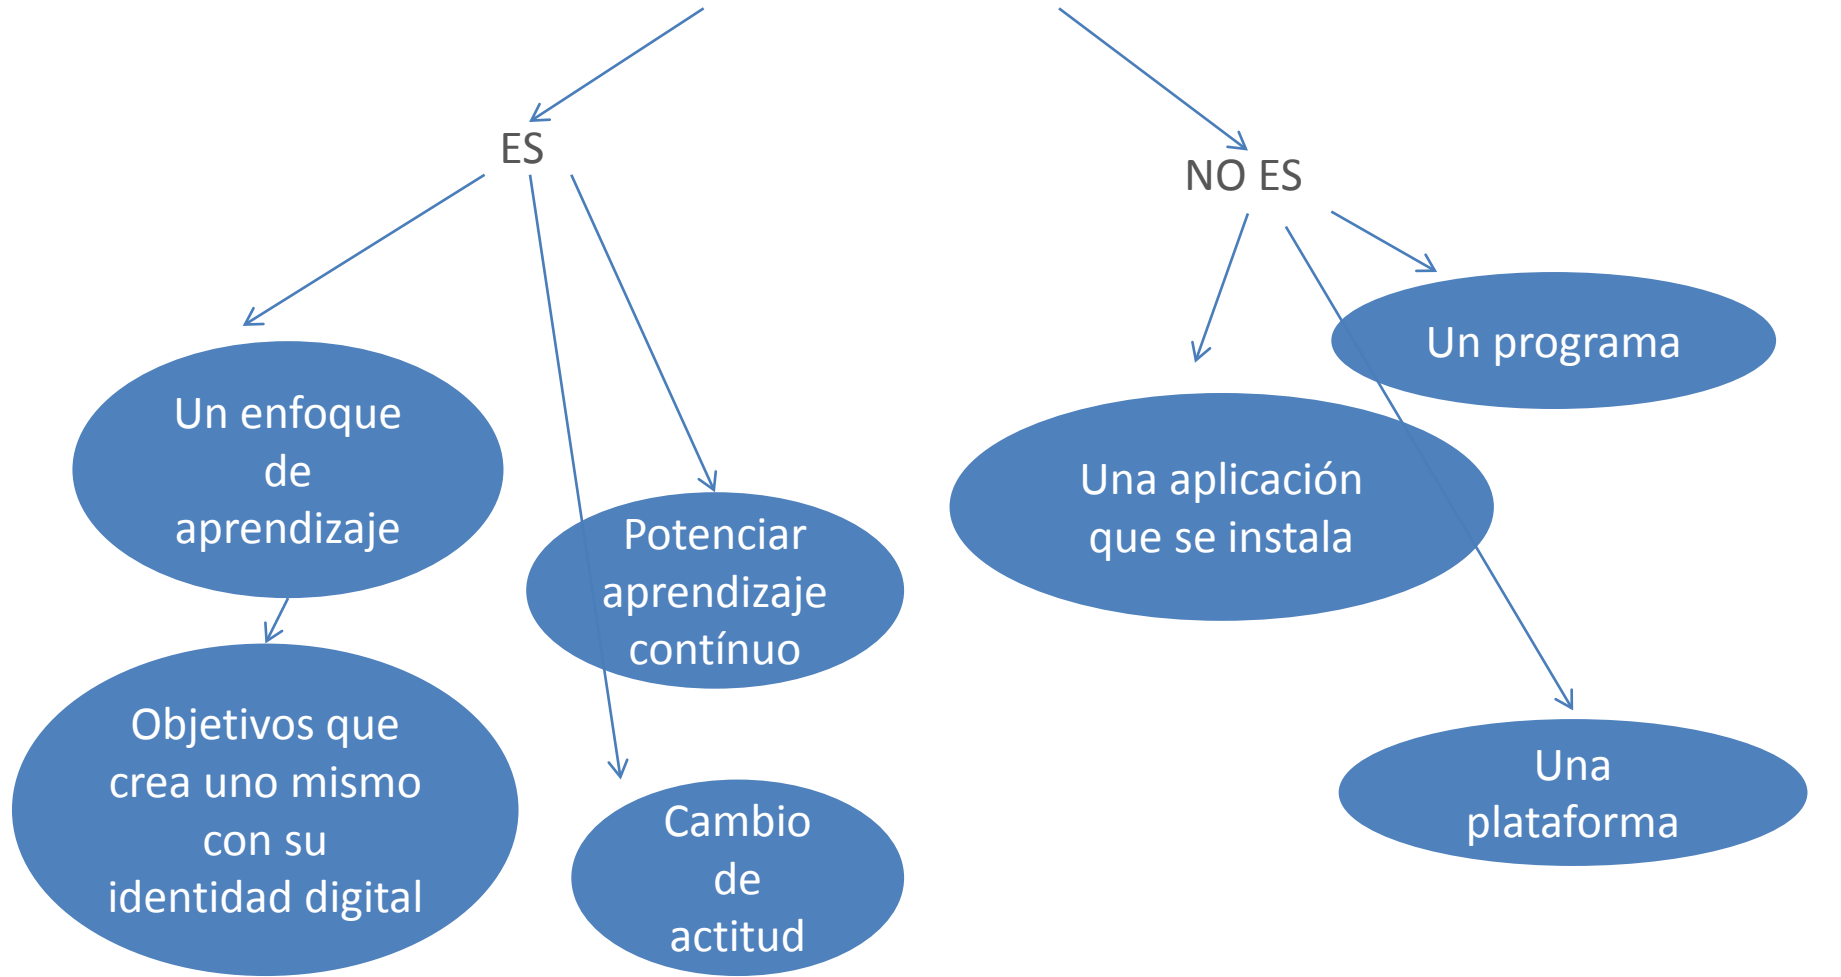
ES

NO ES

Un enfoque de aprendizaje

Potenciar aprendizaje contínuo

Objetivos que crea uno mismo con su identidad digital

Cambio de actitud

Un programa

Una aplicación que se instala

Una plataforma